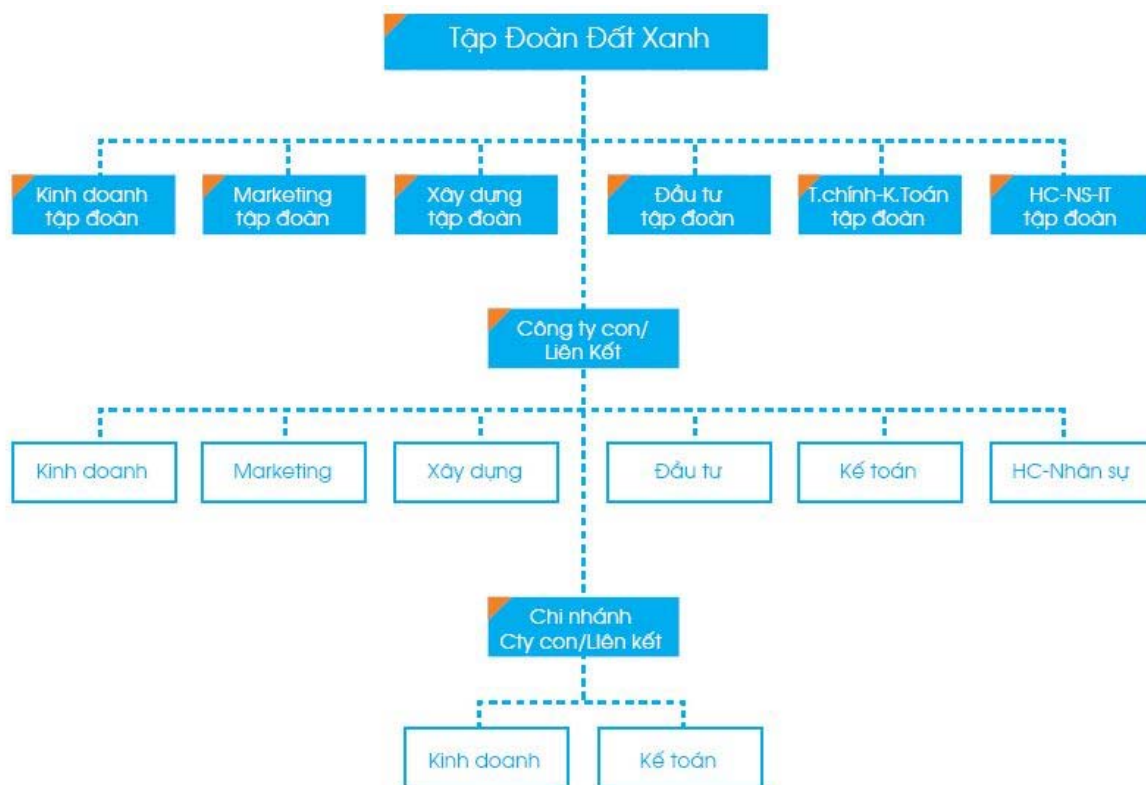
Tập Đoàn Đất Xanh

Kinh doanh tập đoàn

Marketing tập đoàn

Xây dựng tập đoàn

Đầu tư tập đoàn

T.chính-K.Toán tập đoàn

HC-NS-IT tập đoàn

Công ty con/ Liên Kết

Kinh doanh

Marketing

Xây dựng

Đầu tư

Kế toán

HC-Nhân sự

Chi nhánh Cty con/Liên kết

Kinh doanh

Kế toán